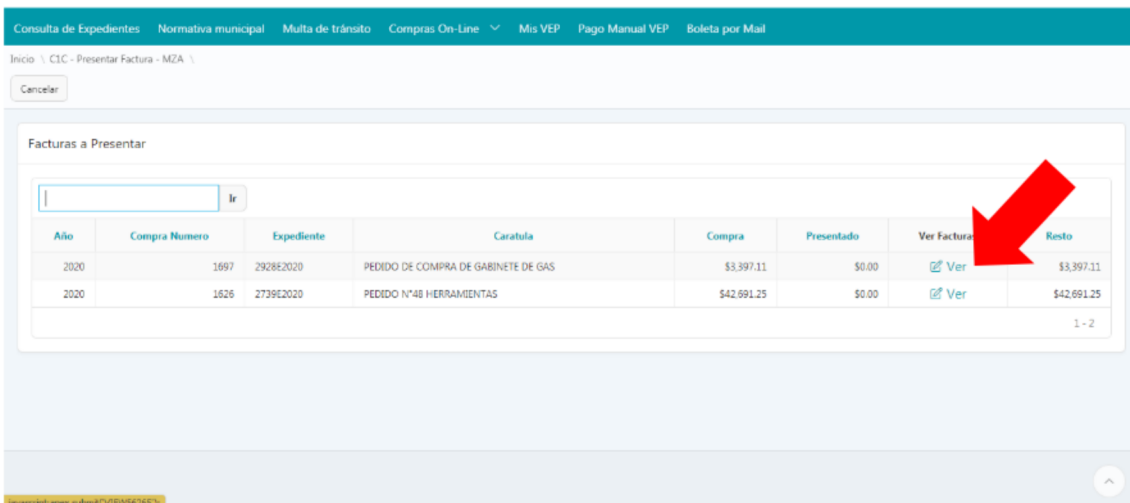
Consulta de Expedientes Normativa municipal Multa de tránsito Compras On-Line Mis VEP Pago Manual VEP Boleta por Mail

Inicio \ C1C - Presentar Factura - MZA \

Cancelar

Facturas a Presentar

Ir

| Año | Compra Numero | Expediente | Caratula | Compra | Presentado | Ver Facturas | Resto |
|---|---|---|---|---|---|---|---|
| 2020 | 1697 | 2928E2020 | PEDIDO DE COMPRA DE GABINETE DE GAS | $3,397.11 | $0.00 | Ver | $3,397.11 |
| 2020 | 1626 | 2739E2020 | PEDIDO N°48 HERRAMIENTAS | $42,691.25 | $0.00 | Ver | $42,691.25 |

1 - 2

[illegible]